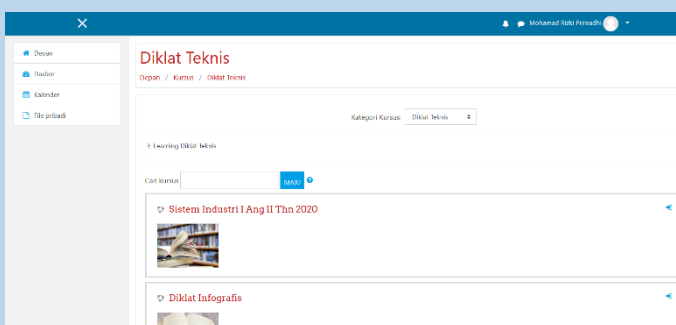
Mohamad Rizki Priwadhi

Depan
Dasbor
Kalender
File pribadi

Diklat Teknis

Depan / Kursus / Diklat Teknis

Kategori Kursus: Diklat Teknis

Learning Diklat Teknis

Cari kursus MARI

Sistem Industri I Ang II Thn 2020

Diklat Infografis